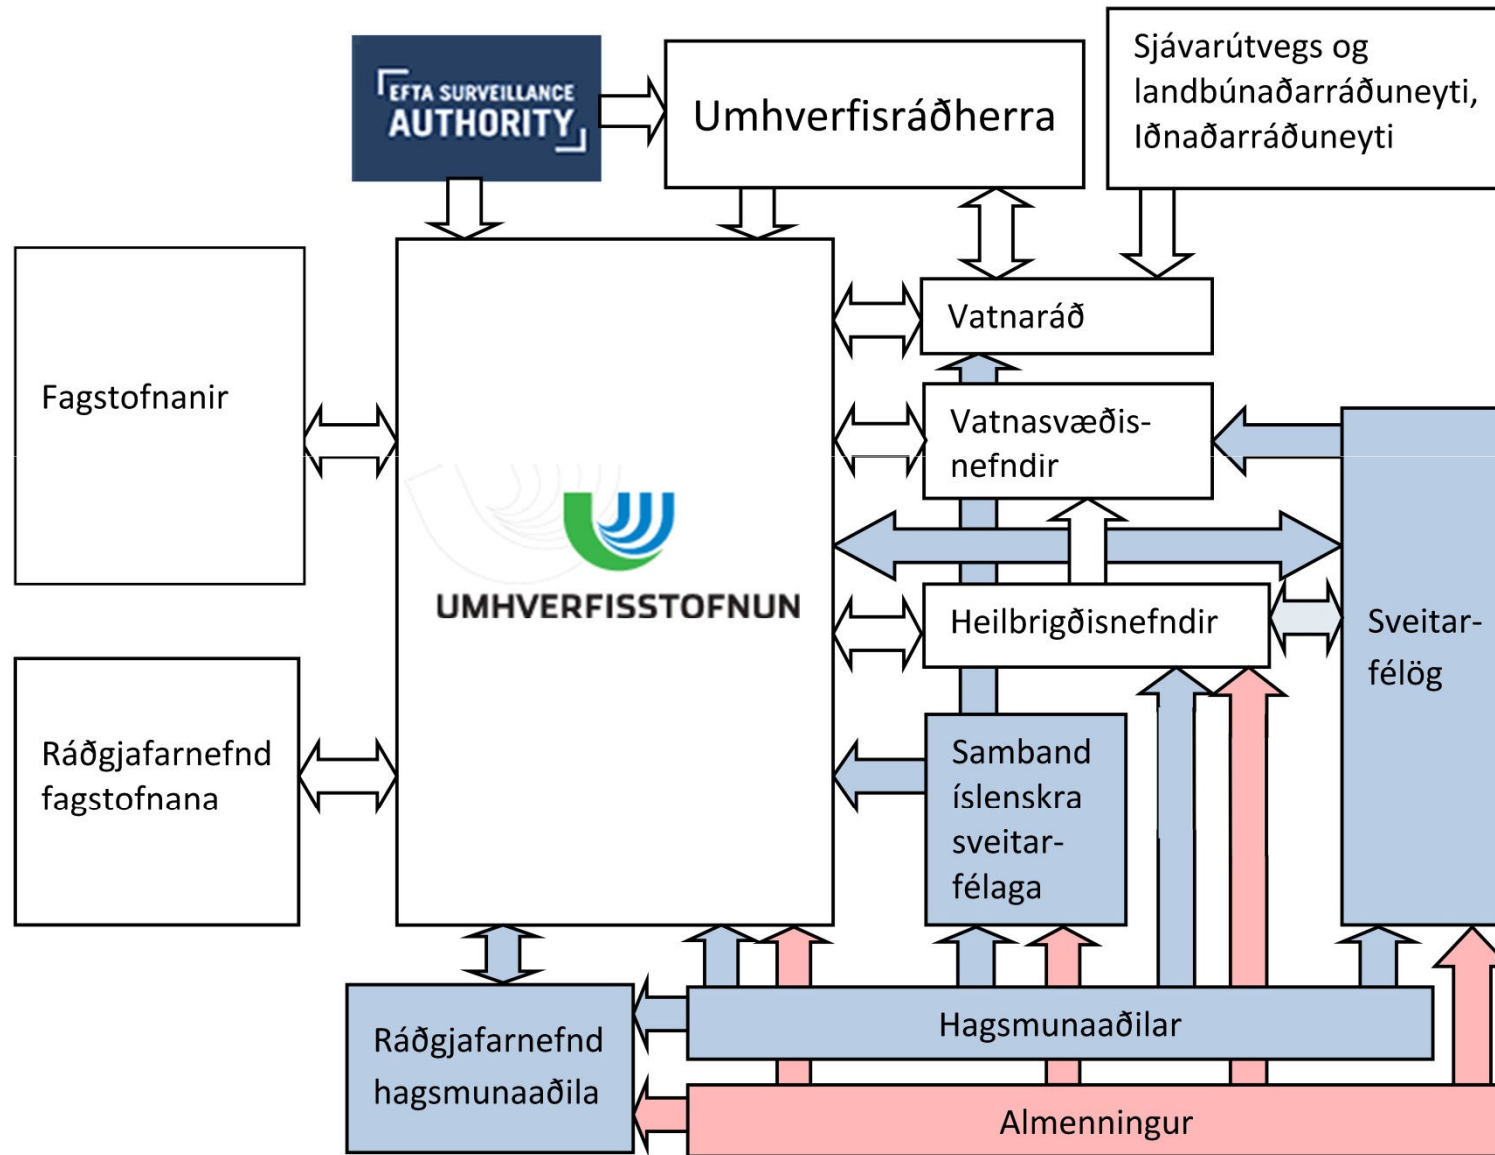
EFTA SURVEILLANCE AUTHORITY

Umhverfisráðherra

Sjávarútvegs og landbúnaðarráðuneyti, Iðnaðarráðuneyti

Fagstofnanir

UMHVERFISSTOFNUN

Vatnaráð

Vatnasvæðisnefndir

Heilbrigðisnefndir

Sveitarfélög

Ráðgjafarnefnd fagstofnana

Samband íslenskra sveitarfélaga

Ráðgjafarnefnd hagsmunaaðila

Hagsmunaaðilar

Almenningur